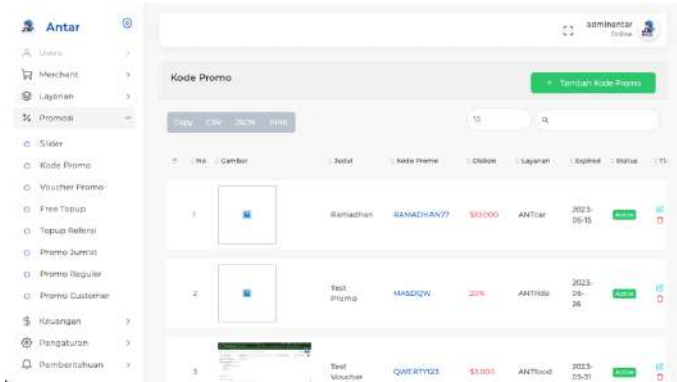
Antar

Users
Merchant
Layanan
Promosi
Slider
Kode Promo
Voucher Promo
Free Topup
Topup Referral
Promo Jumat
Promo Reguler
Promo Customer
Keuangan
Pengaturan
Pemberitahuan

adminantar
Online

Kode Promo

+ Tambah Kode Promo

Copy CSV JSON Print

10

| No | Gambar | Judul | Kode Promo | Diskon | Layanan | Expired | Status | Ti |
|---|---|---|---|---|---|---|---|---|
| 1 | | Ramadhan | RAMADHAN77 | $10.000 | ANTcar | 2023-06-15 | Active | |
| 2 | | Test Promo | MASDQW | 20% | ANTride | 2023-06-28 | Active | |
| 3 | | Test Voucher | QWERTY123 | $3.000 | ANTfood | 2023-05-31 | Active | |